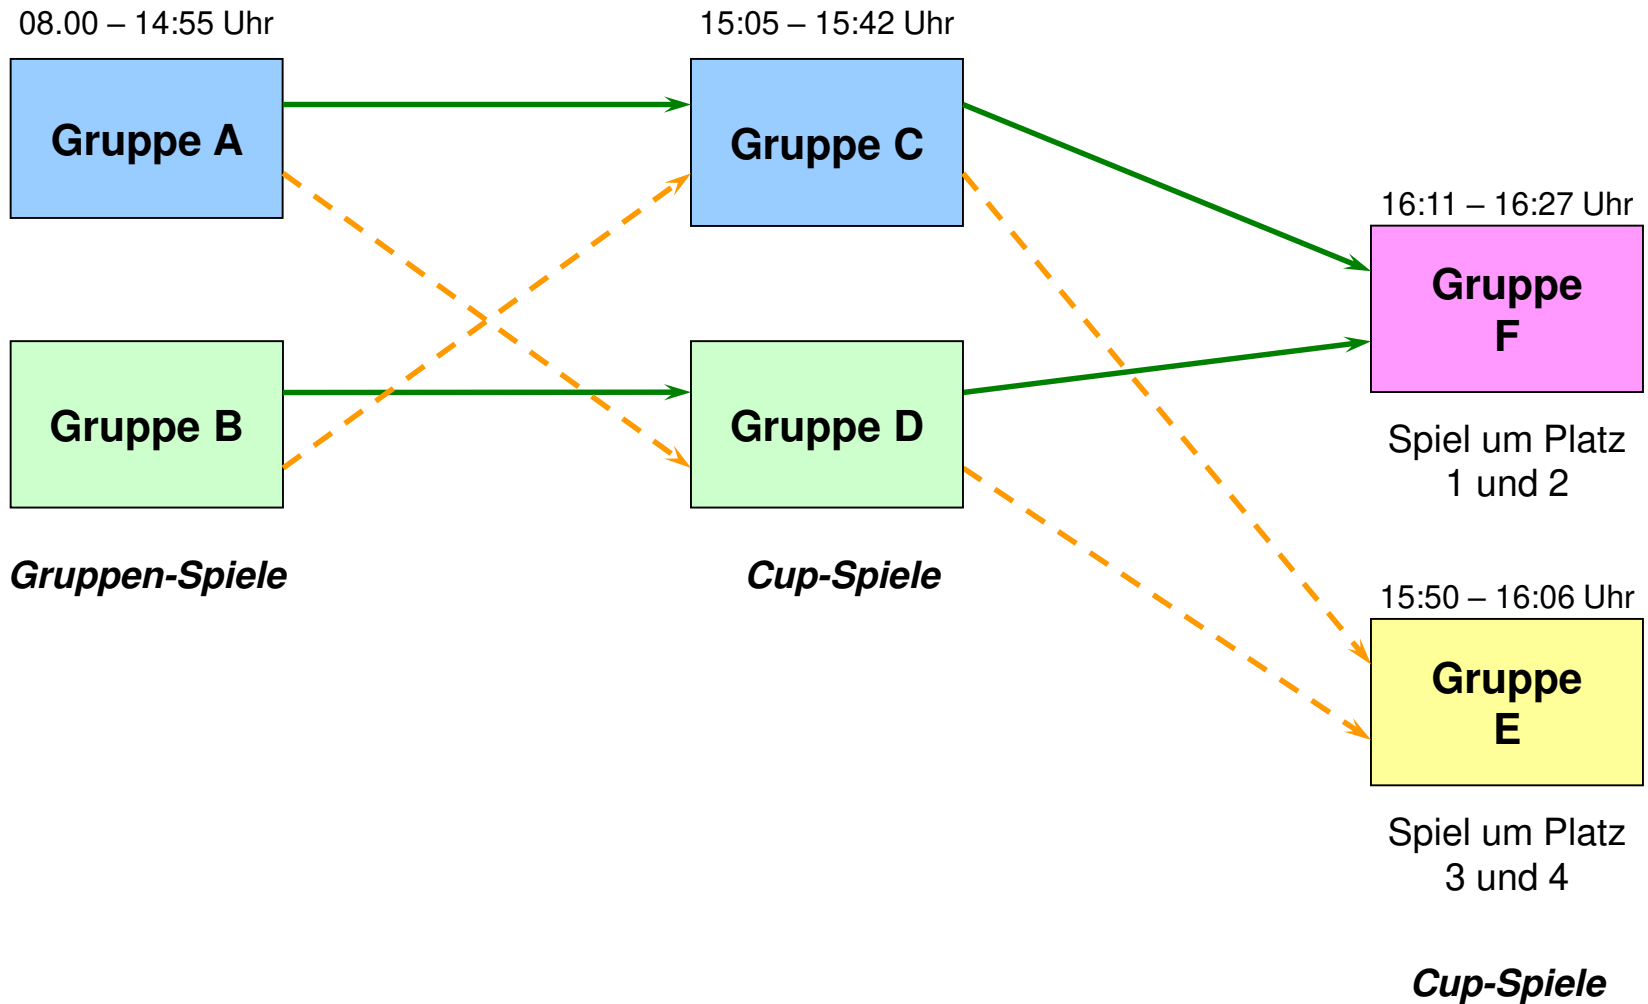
08.00 – 14:55 Uhr

Gruppe A

Gruppe B

Gruppen-Spiele

15:05 – 15:42 Uhr

Gruppe C

Gruppe D

Cup-Spiele

16:11 – 16:27 Uhr

Gruppe F

Spiel um Platz 1 und 2

15:50 – 16:06 Uhr

Gruppe E

Spiel um Platz 3 und 4

Cup-Spiele